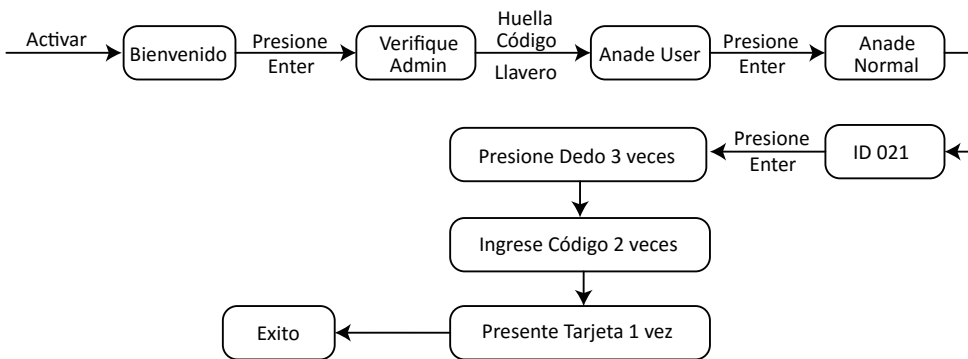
Activar

Bienvenido

Presione Enter

Verifique Admin

Huella Código

Llavero

Anade User

Presione Enter

Anade Normal

ID 021

Presione Enter

Presione Dedo 3 veces

Ingrese Código 2 veces

Presente Tarjeta 1 vez

Exito